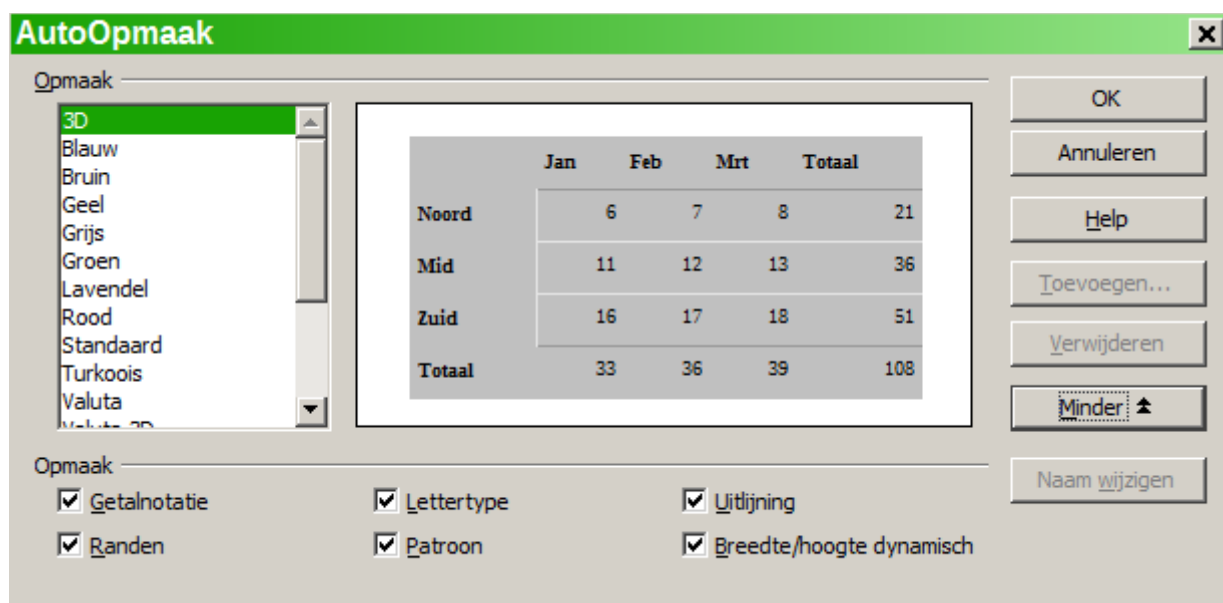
AutoOpmaak

Opmaak

3D
Blauw
Bruin
Geel
Grijs
Groen
Lavendel
Rood
Standaard
Turkoois
Valuta
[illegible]

| | Jan | Feb | Mrt | Totaal |
|---|---|---|---|---|
| Noord | 6 | 7 | 8 | 21 |
| Mid | 11 | 12 | 13 | 36 |
| Zuid | 16 | 17 | 18 | 51 |
| Totaal | 33 | 36 | 39 | 108 |

OK
Annuleren
Help
Toevoegen...
Verwijderen
Minder
Naam wijzigen

Opmaak
Getalnotatie
Lettertype
Uitlijning
Randen
Patroon
Breedte/hoogte dynamisch